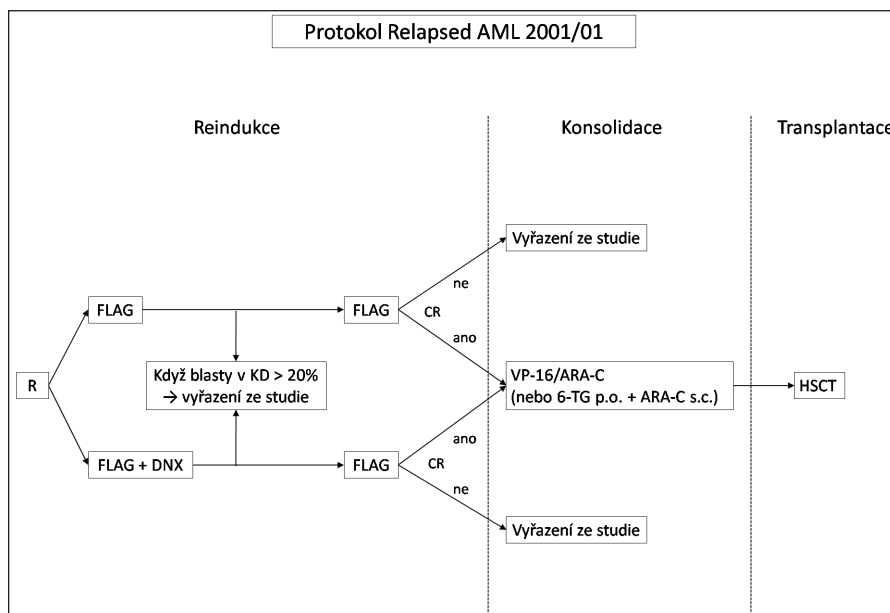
Protokol Relapsed AML 2001/01

Reindukce

Konsolidace

Transplantace

Vyřazení ze studie

ne

FLAG

FLAG

CR

ano

R

Když blasty v KD > 20%
→ vyřazení ze studie

VP-16/ARA-C
(nebo 6-TG p.o. + ARA-C s.c.)

HSCT

ano

FLAG + DNX

FLAG

CR

ne

Vyřazení ze studie